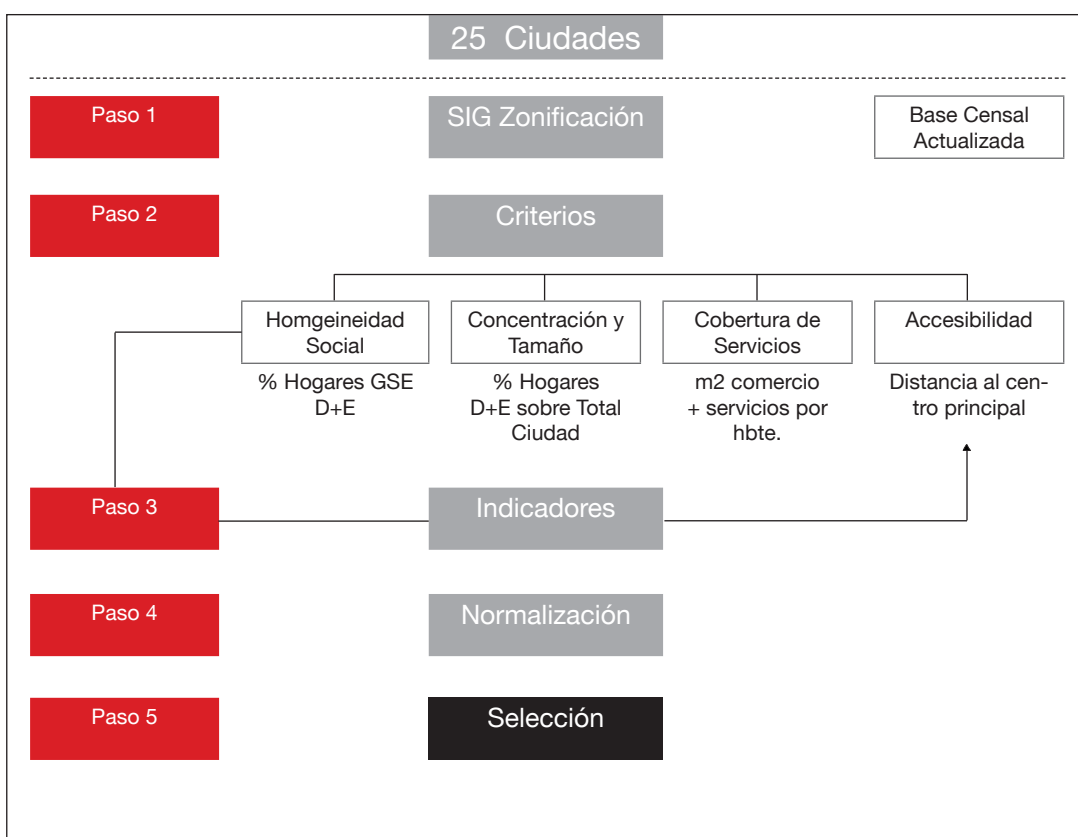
25 Ciudades

Paso 1

SIG Zonificación

Base Censal Actualizada

Paso 2

Criterios

Homgeineidad Social

% Hogares GSE D+E

Concentración y Tamaño

% Hogares D+E sobre Total Ciudad

Cobertura de Servicios

m2 comercio + servicios por hbte.

Accesibilidad

Distancia al centro principal

Paso 3

Indicadores

Paso 4

Normalización

Paso 5

Selección